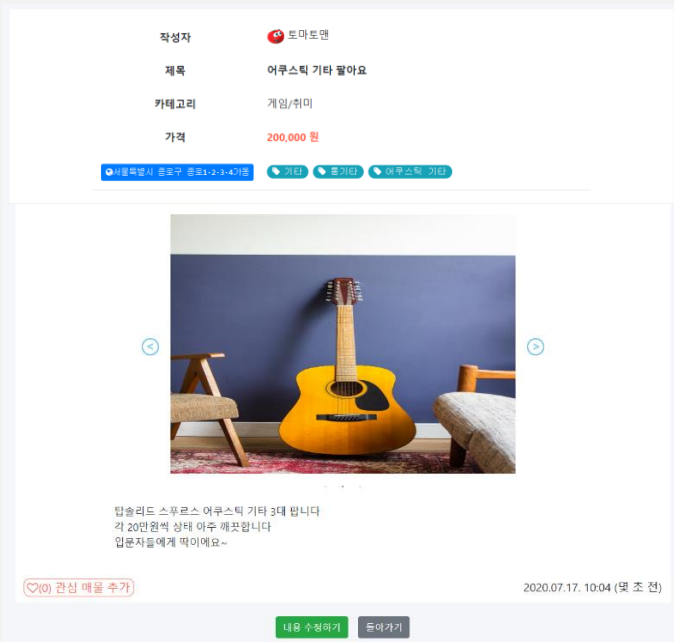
작성자 토마토맨

제목 어쿠스틱 기타 팔아요

카테고리 게임/취미

가격 200,000 원

서울특별시 종로구 종로1·2·3·4가동

기타

통기타

어쿠스틱 기타

탑솔리드 스푸르스 어쿠스틱 기타 3대 팝니다
각 20만원씩 상태 아주 깨끗합니다
입문자들에게 딱이에요~

♡(0) 관심 매물 추가

2020.07.17. 10:04 (몇 초 전)

내용 수정하기

돌아가기